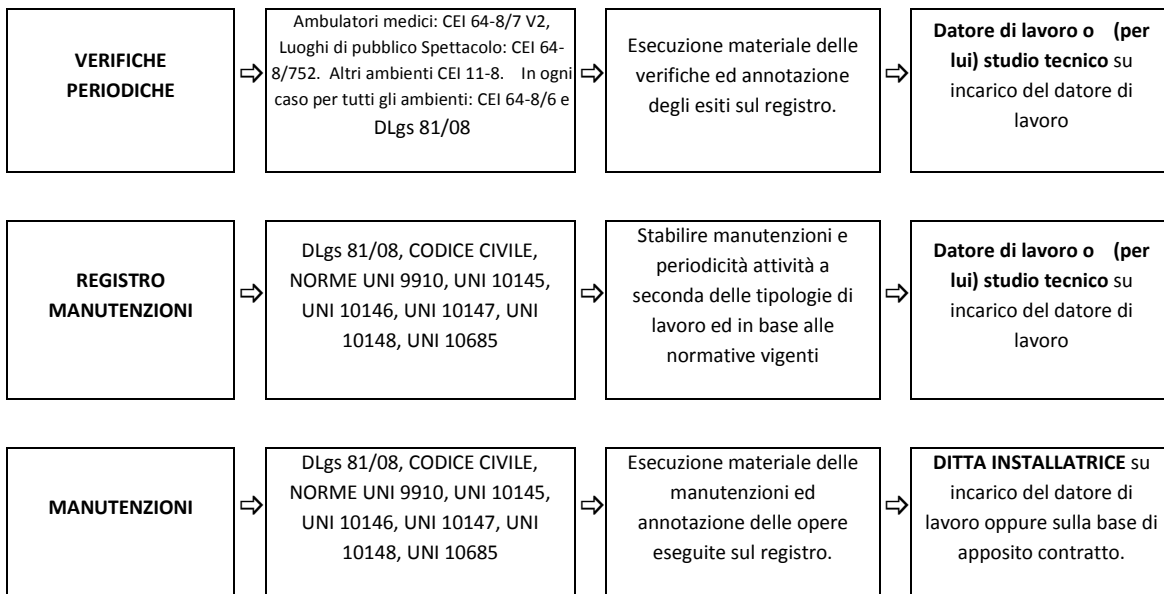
VERIFICHE PERIODICHE

⇨

Ambulatori medici: CEI 64-8/7 V2, Luoghi di pubblico Spettacolo: CEI 64-8/752. Altri ambienti CEI 11-8. In ogni caso per tutti gli ambienti: CEI 64-8/6 e DLgs 81/08

⇨

Esecuzione materiale delle verifiche ed annotazione degli esiti sul registro.

⇨

**Datore di lavoro o (per lui) studio tecnico** su incarico del datore di lavoro

REGISTRO MANUTENZIONI

⇨

DLgs 81/08, CODICE CIVILE, NORME UNI 9910, UNI 10145, UNI 10146, UNI 10147, UNI 10148, UNI 10685

⇨

Stabilire manutenzioni e periodicità attività a seconda delle tipologie di lavoro ed in base alle normative vigenti

⇨

**Datore di lavoro o (per lui) studio tecnico** su incarico del datore di lavoro

MANUTENZIONI

⇨

DLgs 81/08, CODICE CIVILE, NORME UNI 9910, UNI 10145, UNI 10146, UNI 10147, UNI 10148, UNI 10685

⇨

Esecuzione materiale delle manutenzioni ed annotazione delle opere eseguite sul registro.

⇨

**DITTA INSTALLATRICE** su incarico del datore di lavoro oppure sulla base di apposito contratto.